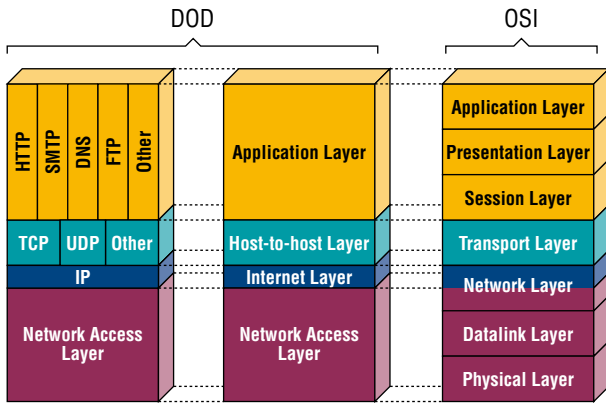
DOD

OSI

HTTP
SMTP
DNS
FTP
Other

TCP UDP Other

IP

Network Access Layer

Application Layer

Host-to-host Layer

Internet Layer

Network Access Layer

Application Layer

Presentation Layer

Session Layer

Transport Layer

Network Layer

Datalink Layer

Physical Layer